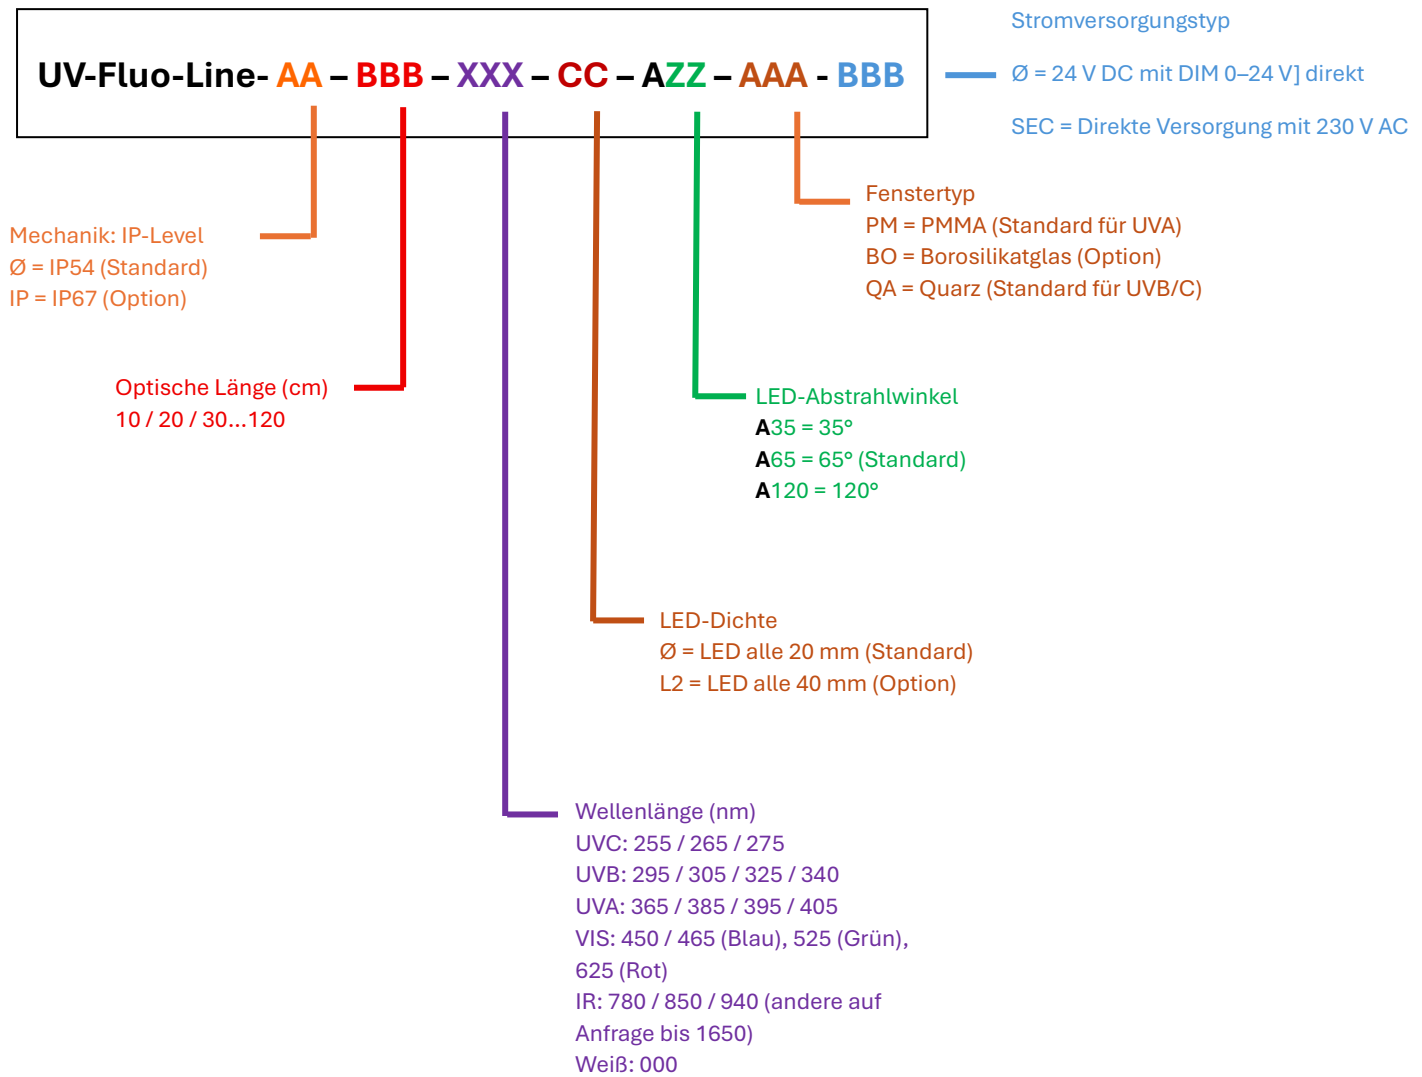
UV-Fluo-Line- AA – BBB – XXX – CC – AZZ – AAA - BBB

Stromversorgungstyp

Ø = 24 V DC mit DIM 0–24 V] direkt

SEC = Direkte Versorgung mit 230 V AC

Fenstertyp
PM = PMMA (Standard für UVA)
BO = Borosilikatglas (Option)
QA = Quarz (Standard für UVB/C)

Mechanik: IP-Level
Ø = IP54 (Standard)
IP = IP67 (Option)

Optische Länge (cm)
10 / 20 / 30...120

LED-Abstrahlwinkel
A35 = 35°
A65 = 65° (Standard)
A120 = 120°

LED-Dichte
Ø = LED alle 20 mm (Standard)
L2 = LED alle 40 mm (Option)

Wellenlänge (nm)
UVC: 255 / 265 / 275
UVB: 295 / 305 / 325 / 340
UVA: 365 / 385 / 395 / 405
VIS: 450 / 465 (Blau), 525 (Grün), 625 (Rot)
IR: 780 / 850 / 940 (andere auf Anfrage bis 1650)
Weiß: 000